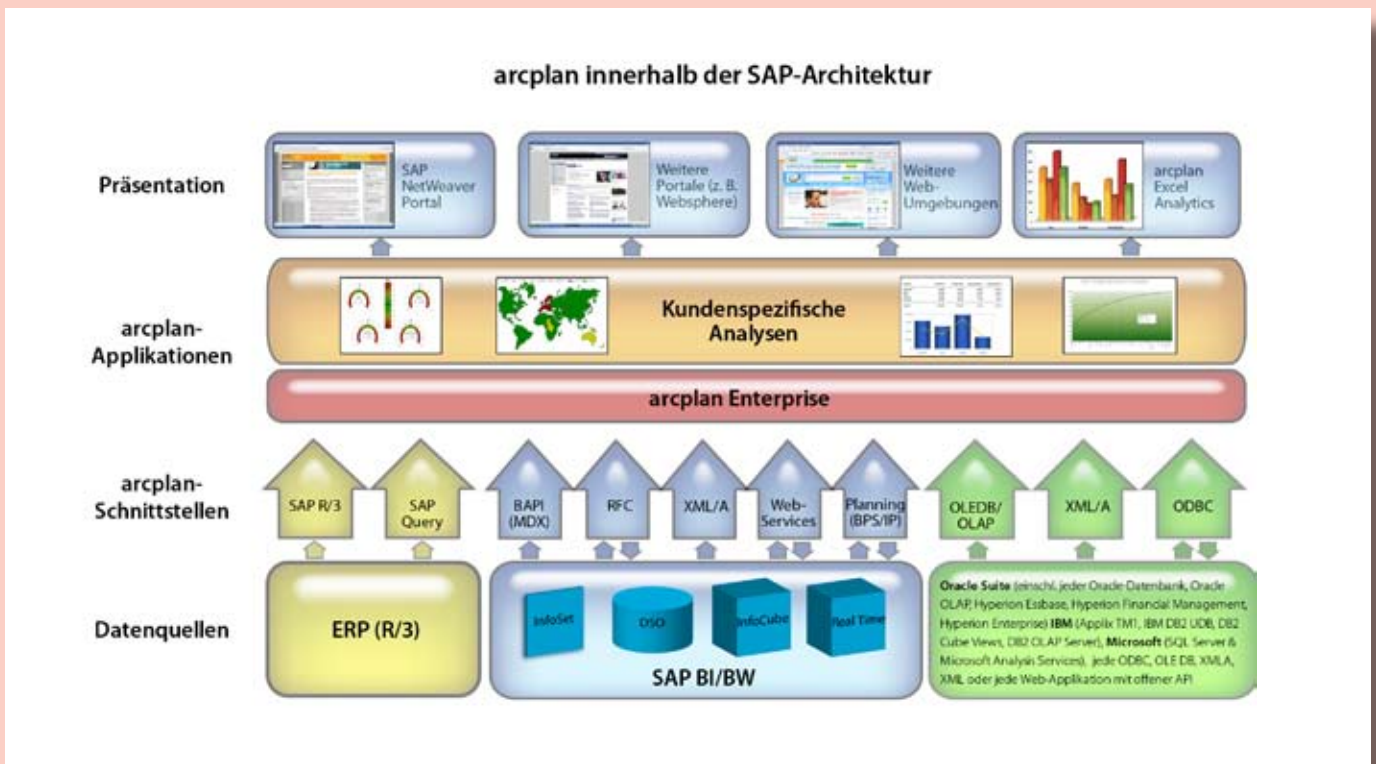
arcplan innerhalb der SAP-Architektur

Präsentation

SAP NetWeaver Portal

Weitere Portale (z. B. Websphere)

Weitere Web-Umgebungen

arcplan Excel Analytics

arcplan-Applikationen

Kundenspezifische Analysen

arcplan Enterprise

arcplan-Schnittstellen

SAP R/3

SAP Query

BAPI (MDX)

RFC

XML/A

Web-Services

Planning (BPS/IP)

OLEDB/OLAP

XML/A

ODBC

Datenquellen

ERP (R/3)

InfoSet

DSO

InfoCube

Real Time

SAP BI/BW

**Oracle Suite** (einschl. jeder Oracle-Datenbank, Oracle OLAP, Hyperion Essbase, Hyperion Financial Management, Hyperion Enterprise) **IBM** (Applix TM1, IBM DB2 UDB, DB2 Cube Views, DB2 OLAP Server), **Microsoft** (SQL Server & Microsoft Analysis Services), jede ODBC, OLE DB, XMLA, XML oder jede Web-Applikation mit offener API